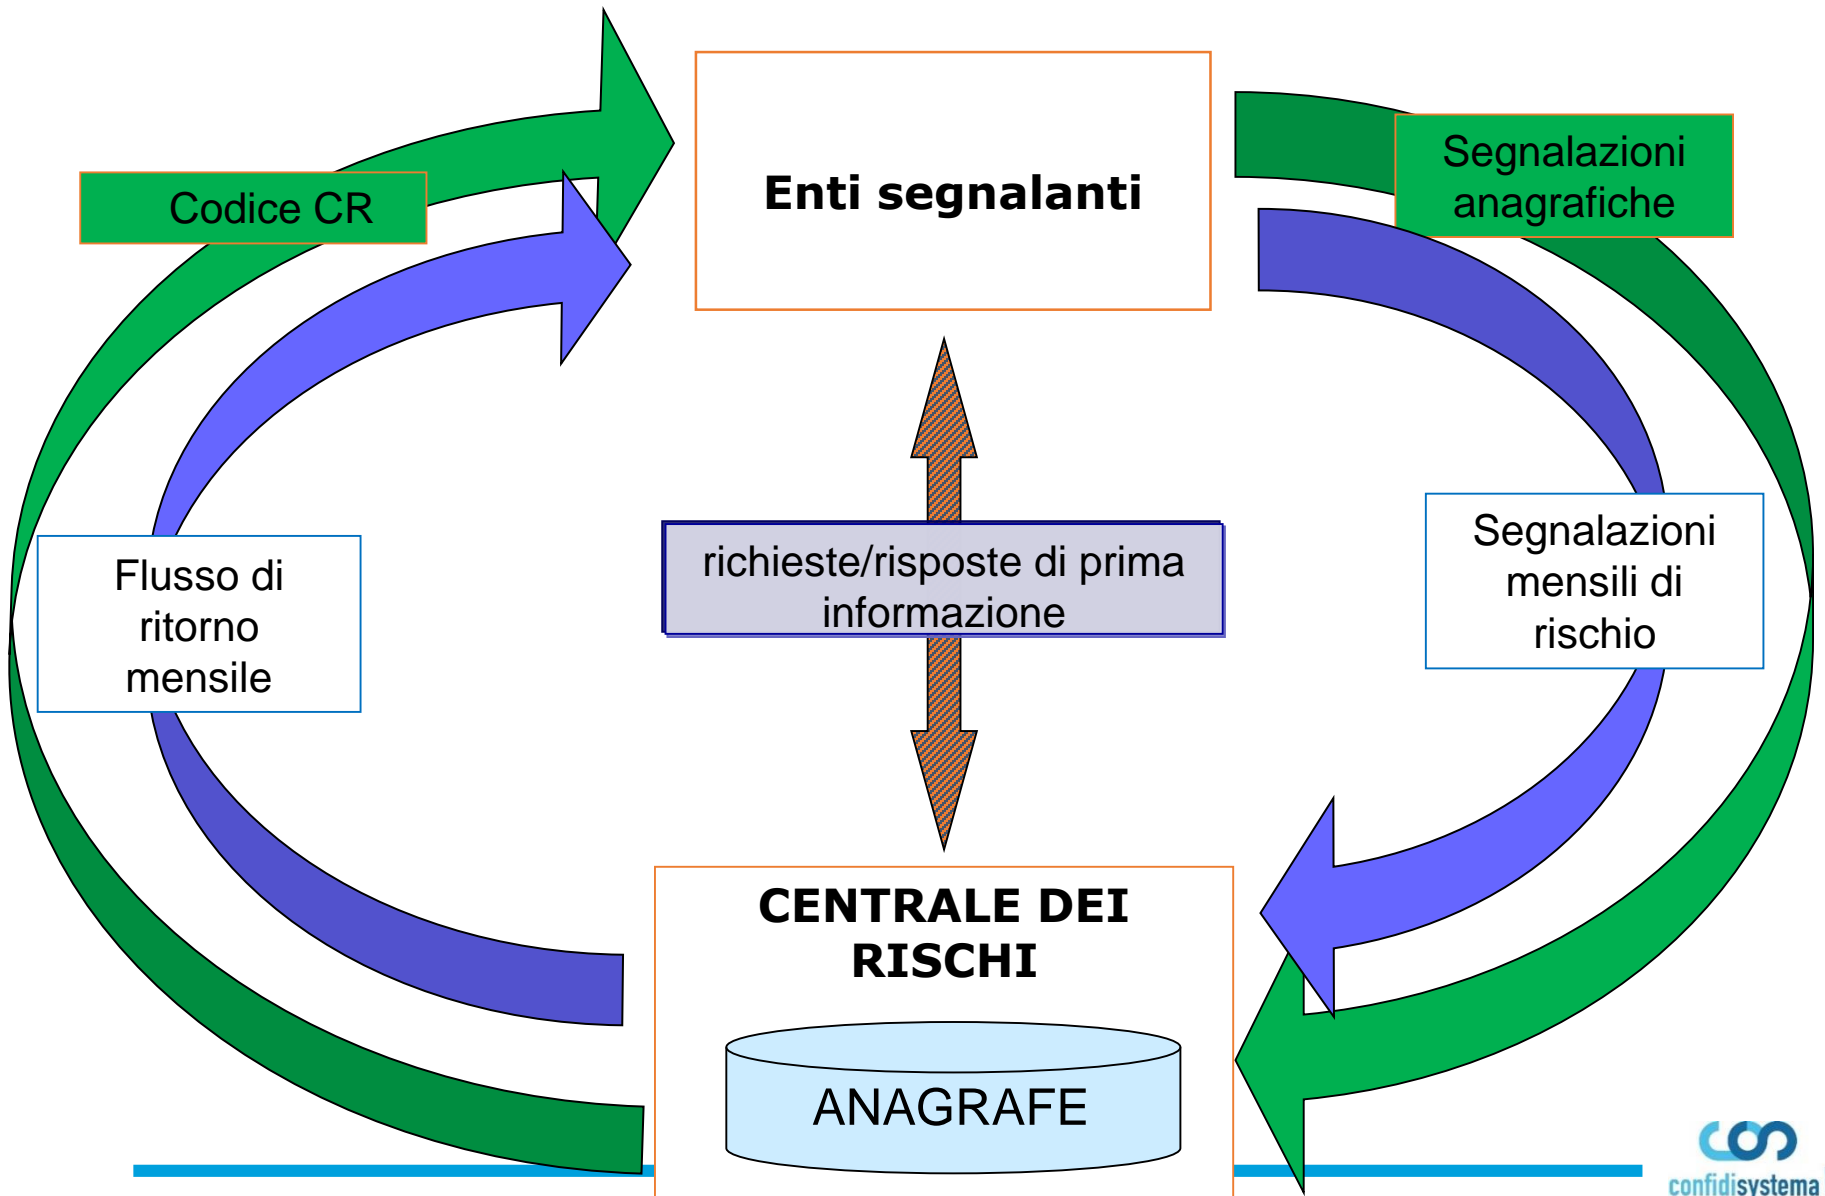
Codice CR

Enti segnalanti

Segnalazioni anagrafiche

Flusso di ritorno mensile

richieste/risposte di prima informazione

Segnalazioni mensili di rischio

CENTRALE DEI RISCHI

ANAGRAFE

confidisystema